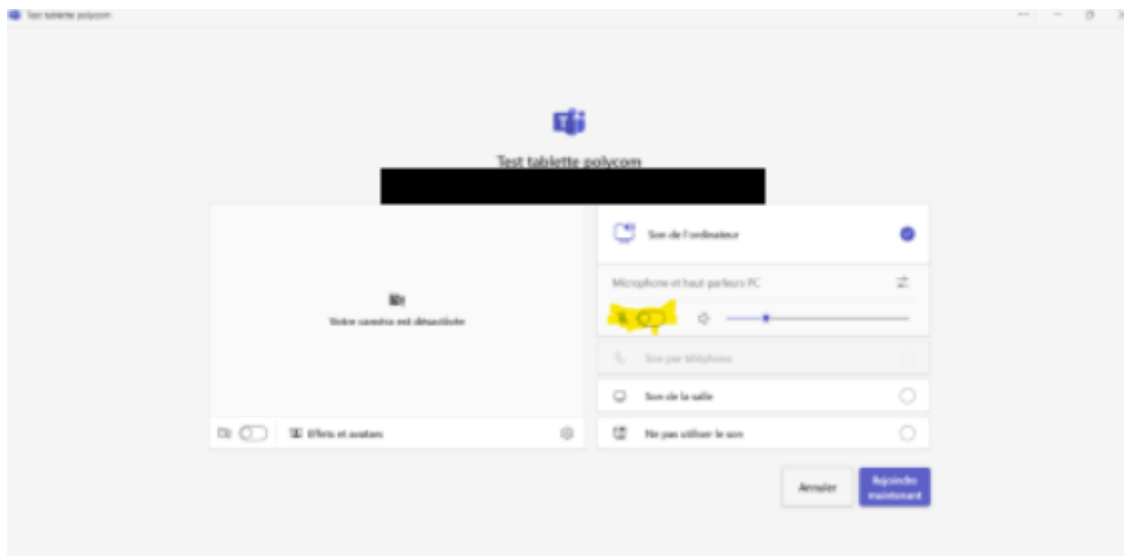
Test tablette polycom

Test tablette polycom

Votre caméra est désactivée

Effets et avatars

Son de l'ordinateur

Microphone et haut-parleurs PC

Son par téléphone

Son de la salle

Ne pas utiliser le son

Annuler

Rejoindre maintenant